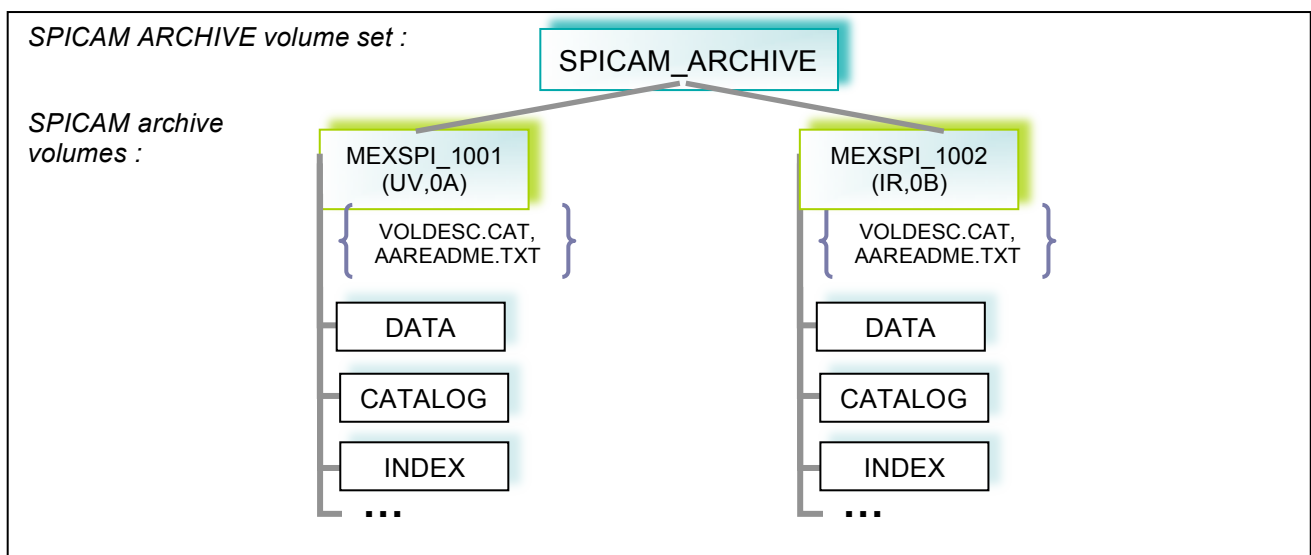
SPICAM ARCHIVE volume set :

SPICAM_ARCHIVE

SPICAM archive volumes :

MEXSPI_1001
(UV,0A)

VOLDESC.CAT,
AAREADME.TXT

DATA

CATALOG

INDEX

…

MEXSPI_1002
(IR,0B)

VOLDESC.CAT,
AAREADME.TXT

DATA

CATALOG

INDEX

…